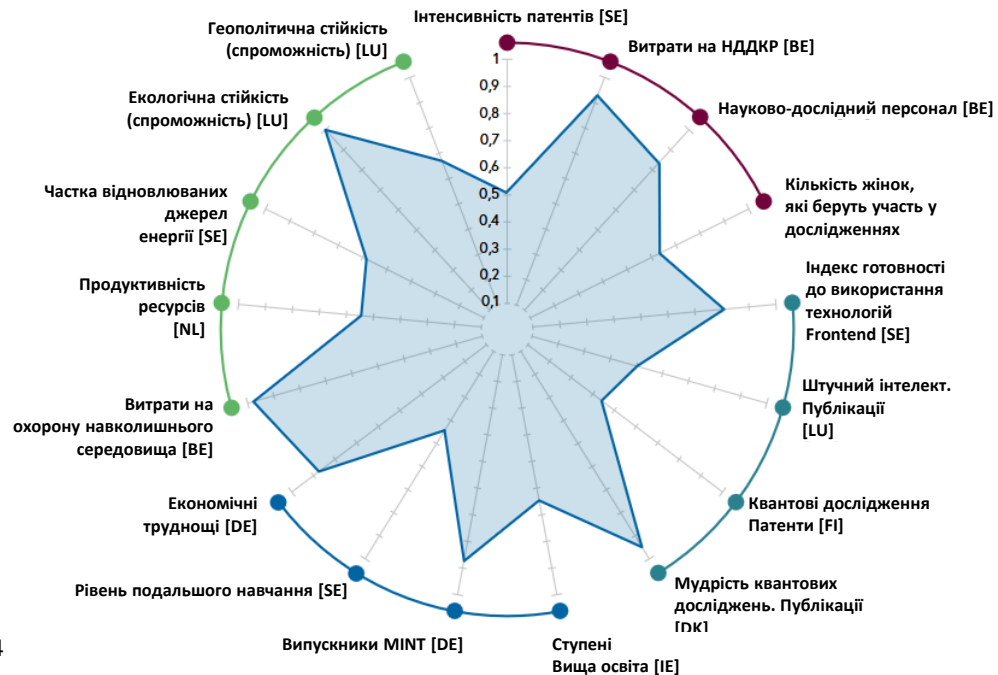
Інтенсивність патентів [SE]

Витрати на НДДКР [BE]

Науково-дослідний персонал [BE]

Кількість жінок, які беруть участь у дослідженнях

Індекс готовності до використання технологій Frontend [SE]

Штучний інтелект. Публікації [LU]

Квантові дослідження Патенти [FI]

Мудрість квантових досліджень. Публікації [DK]

Ступені Вища освіта [IE]

Випускники MINT [DE]

Рівень подальшого навчання [SE]

Економічні труднощі [DE]

Витрати на охорону навколишнього середовища [BE]

Продуктивність ресурсів [NL]

Частка відновлюваних джерел енергії [SE]

Екологічна стійкість (спроможність) [LU]

Геополітична стійкість (спроможність) [LU]

1
0,9
0,8
0,7
0,6
0,5
0,4
0,3
0,2
0,1

4